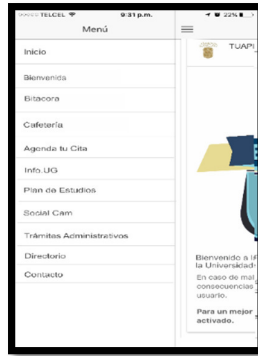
TELCEL 9:31 p.m. 22%

Menú

Inicio

Bienvenida

Bitacora

Cafetería

Agenda tu Cita

Info.UG

Plan de Estudios

Social Cam

Trámites Administrativos

Directorio

Contacto

TUAPI

Bienvenido a la Universidad

En caso de mal consecuencias usuario.

Para un mejor activado.